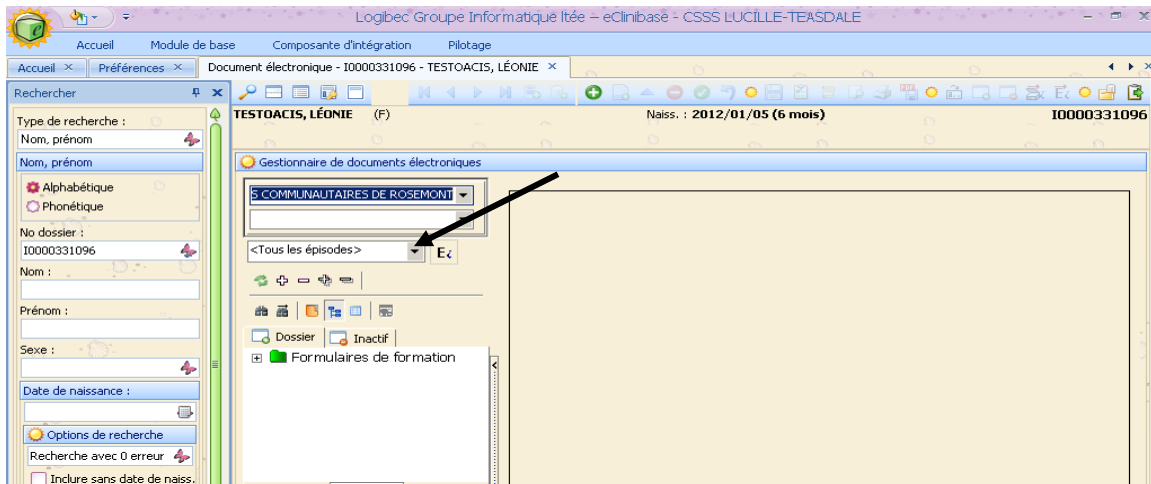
Logibec Groupe Informatique ltée – eClinibase - CSSS LUCILLE-TEASDALE

Accueil Module de base Composante d'intégration Pilotage

Accueil × Préférences × Document électronique - I0000331096 - TESTOACIS, LÉONIE ×

Rechercher

Type de recherche :
Nom, prénom

Nom, prénom

Alphabétique
Phonétique

No dossier :
I0000331096

Nom :

Prénom :

Sexe :

Date de naissance :

Options de recherche

Recherche avec 0 erreur

Inclure sans date de naiss.

TESTOACIS, LÉONIE (F) Naiss. : 2012/01/05 (6 mois) I0000331096

Gestionnaire de documents électroniques

S COMMUNAUTAIRES DE ROSEMONT

<Tous les épisodes>

Dossier Inactif

Formulaires de formation